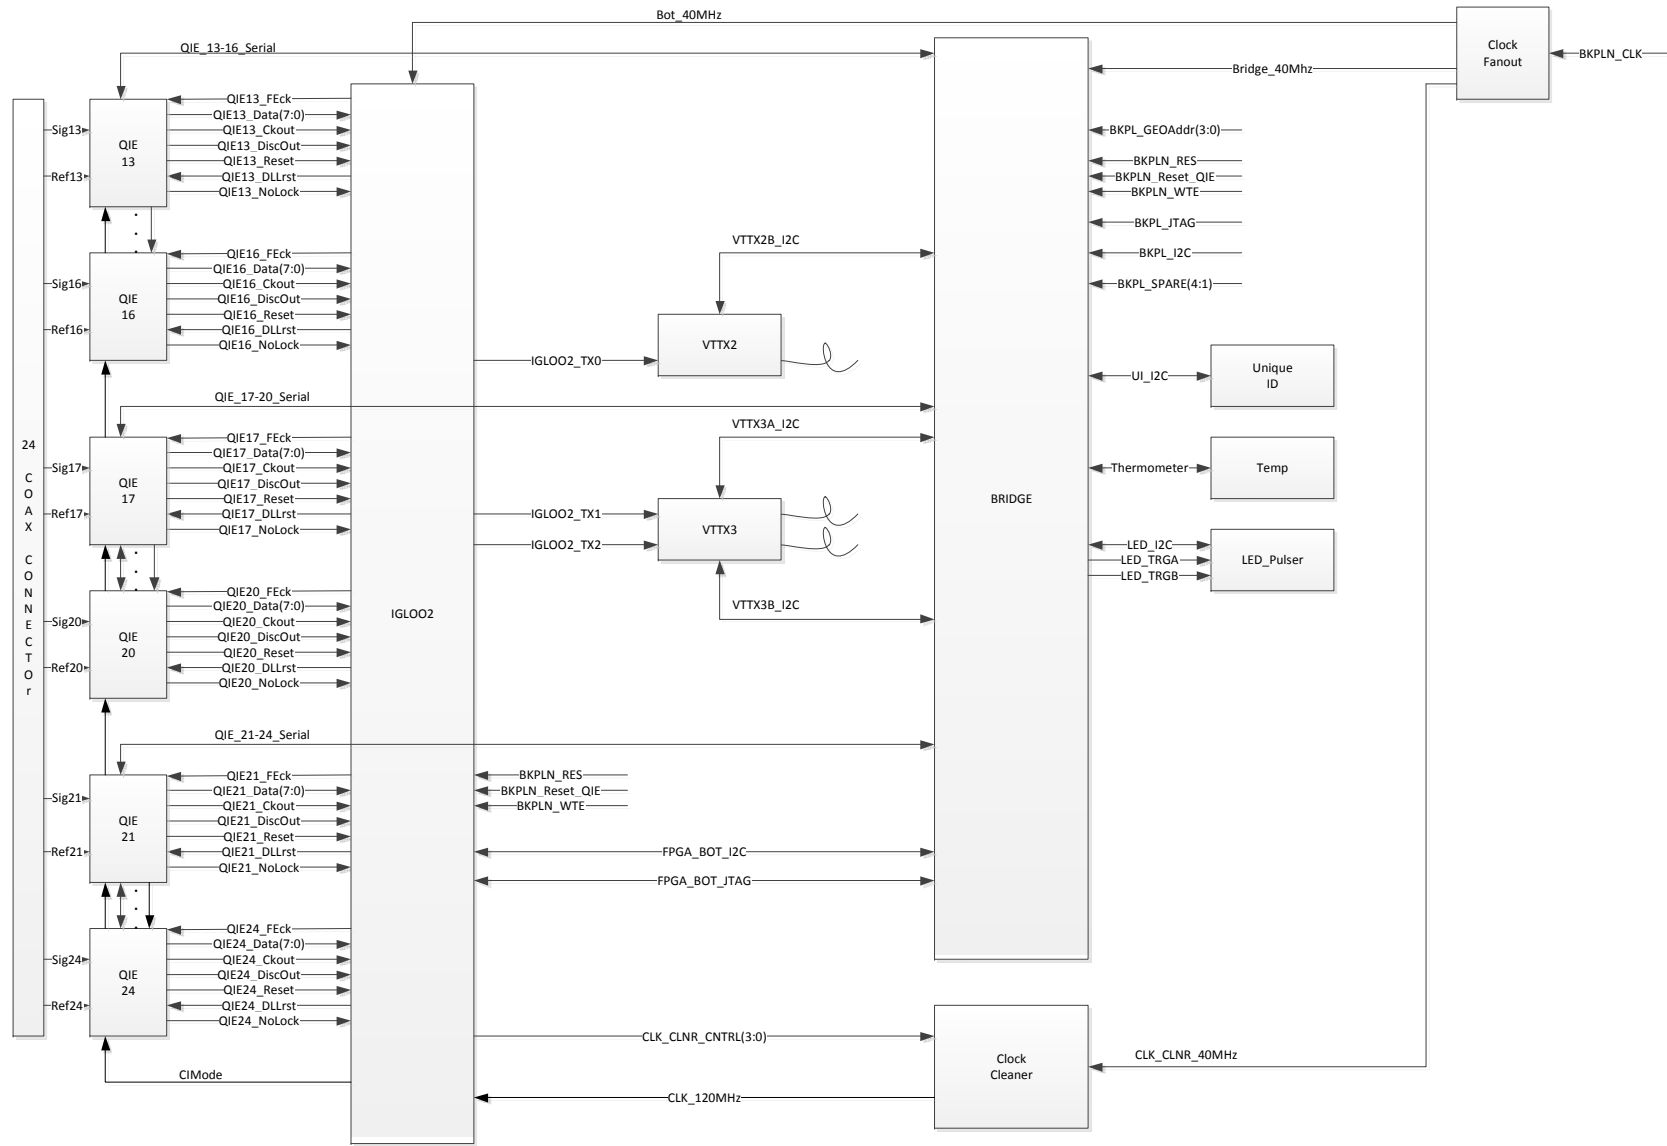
Bot_40MHz
QIE_13-16_Serial
Clock Fanout
BKPLN_CLK
Bridge_40Mhz

24 COAX CONNECTOr

Sig13
Ref13
QIE 13
QIE13_FEck
QIE13_Data(7:0)
QIE13_Ckout
QIE13_DiscOut
QIE13_Reset
QIE13_DLLrst
QIE13_NoLock

Sig16
Ref16
QIE 16
QIE16_FEck
QIE16_Data(7:0)
QIE16_Ckout
QIE16_DiscOut
QIE16_Reset
QIE16_DLLrst
QIE16_NoLock

QIE_17-20_Serial

Sig17
Ref17
QIE 17
QIE17_FEck
QIE17_Data(7:0)
QIE17_Ckout
QIE17_DiscOut
QIE17_Reset
QIE17_DLLrst
QIE17_NoLock

Sig20
Ref20
QIE 20
QIE20_FEck
QIE20_Data(7:0)
QIE20_Ckout
QIE20_DiscOut
QIE20_Reset
QIE20_DLLrst
QIE20_NoLock

QIE_21-24_Serial

Sig21
Ref21
QIE 21
QIE21_FEck
QIE21_Data(7:0)
QIE21_Ckout
QIE21_DiscOut
QIE21_Reset
QIE21_DLLrst
QIE21_NoLock

Sig24
Ref24
QIE 24
QIE24_FEck
QIE24_Data(7:0)
QIE24_Ckout
QIE24_DiscOut
QIE24_Reset
QIE24_DLLrst
QIE24_NoLock

CIMode

IGLOO2

VTTX2B_I2C
VTTX2
IGLOO2_TX0
VTTX3A_I2C
VTTX3
IGLOO2_TX1
IGLOO2_TX2
VTTX3B_I2C

BKPLN_RES
BKPLN_Reset_QIE
BKPLN_WTE
FPGA_BOT_I2C
FPGA_BOT_JTAG
CLK_CLNR_CNTRL(3:0)
CLK_120MHz

BRIDGE
BKPL_GEOAddr(3:0)
BKPLN_RES
BKPLN_Reset_QIE
BKPLN_WTE
BKPL_JTAG
BKPL_I2C
BKPL_SPARE(4:1)
UI_I2C
Unique ID
Thermometer
Temp
LED_I2C
LED_TRGA
LED_TRGB
LED_Pulser

Clock Cleaner
CLK_CLNR_40MHz